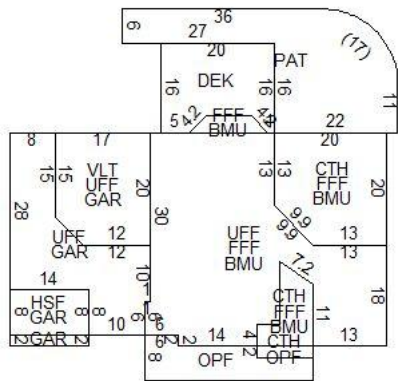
36
6
27
(17)
20
PAT
DEK
16
16
16
11
5
4
2
FFF
BMU
4
4
22
8
17
20
15
VLT
UFF
GAR
13
13
CTH
FFF
BMU
20
20
28
30
9
9
9
9
UFF
GAR
12
12
UFF
FFF
BMU
13
13
14
10
1
7.2
18
HSF
GAR
8
8
8
10
6
6
2
CTH
FFF
BMU
11
2
GAR
2
8
2
14
4
2
CTH
OPF
13
OPF